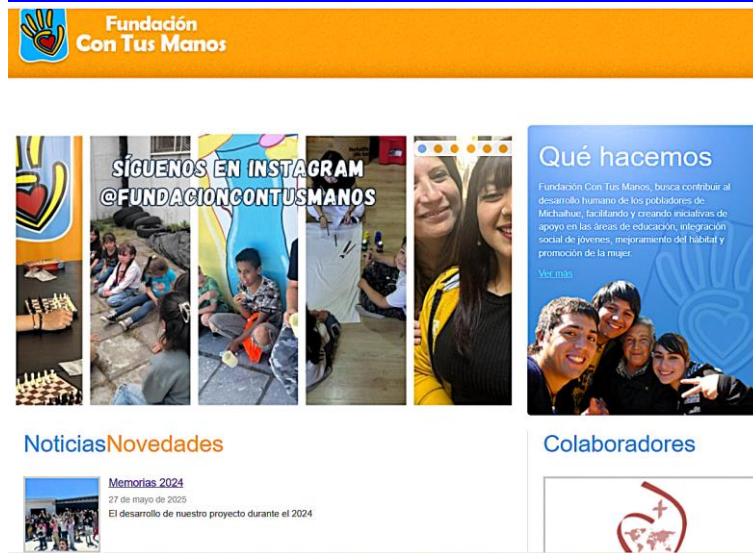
Fundación Con Tus Manos

SÍGUENOS EN INSTAGRAM @FUNDACIONCONTUSMANOS

Qué hacemos

Fundación Con Tus Manos, busca contribuir al desarrollo humano de los pobladores de Michaihue, facilitando y creando iniciativas de apoyo en las áreas de educación, integración social de jóvenes, mejoramiento del hábitat y promoción de la mujer.

Ver más

NoticiasNovedades

Memorias 2024

27 de mayo de 2025

El desarrollo de nuestro proyecto durante el 2024

Colaboradores